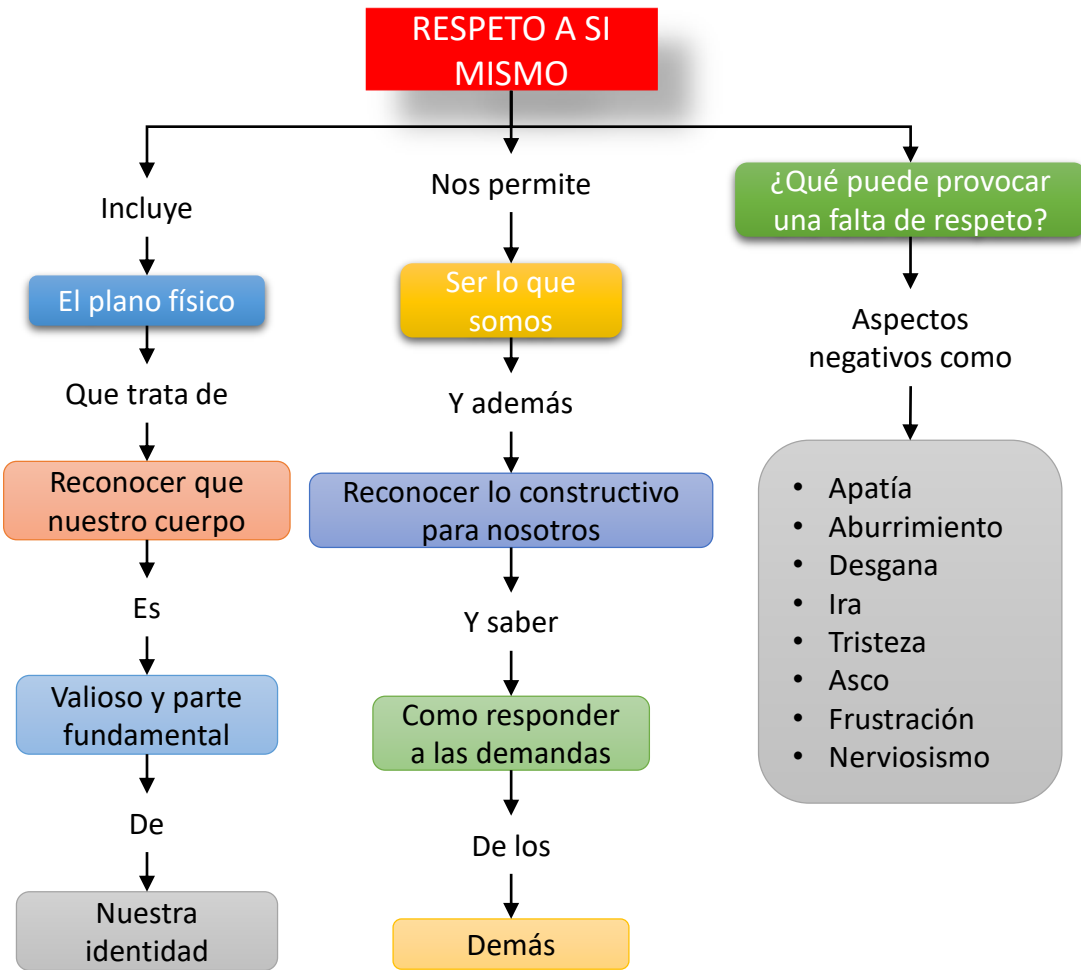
RESPETO A SI MISMO

Incluye

El plano físico

Que trata de

Reconocer que nuestro cuerpo

Es

Valioso y parte fundamental

De

Nuestra identidad

Nos permite

Ser lo que somos

Y además

Reconocer lo constructivo para nosotros

Y saber

Como responder a las demandas

De los

Demás

¿Qué puede provocar una falta de respeto?

Aspectos negativos como

- Apatía
- Aburrimiento
- Desgana
- Ira
- Tristeza
- Asco
- Frustración
- Nerviosismo